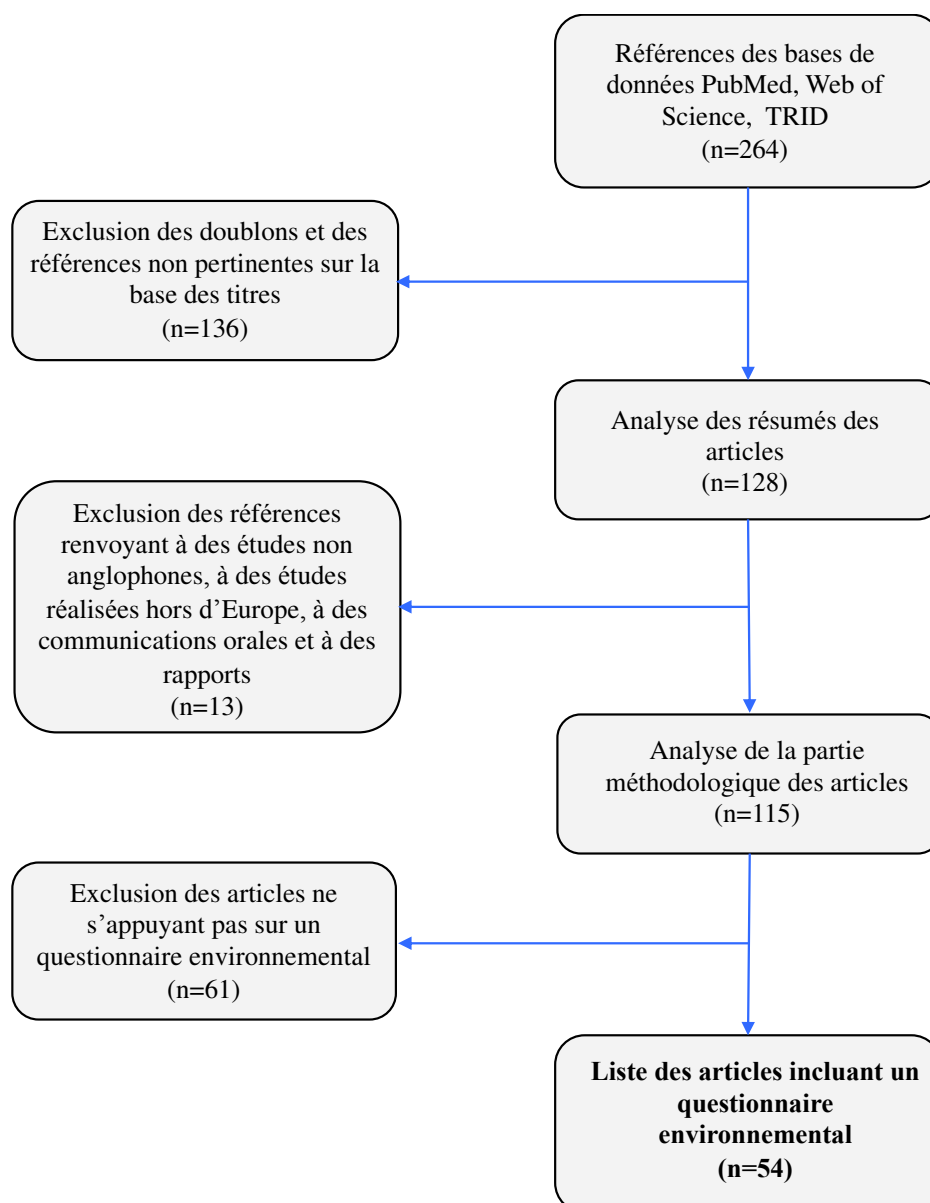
Références des bases de données PubMed, Web of Science, TRID
(n=264)

Exclusion des doublons et des références non pertinentes sur la base des titres
(n=136)

Analyse des résumés des articles
(n=128)

Exclusion des références renvoyant à des études non anglophones, à des études réalisées hors d'Europe, à des communications orales et à des rapports
(n=13)

Analyse de la partie méthodologique des articles
(n=115)

Exclusion des articles ne s'appuyant pas sur un questionnaire environnemental
(n=61)

**Liste des articles incluant un questionnaire environnemental**
**(n=54)**